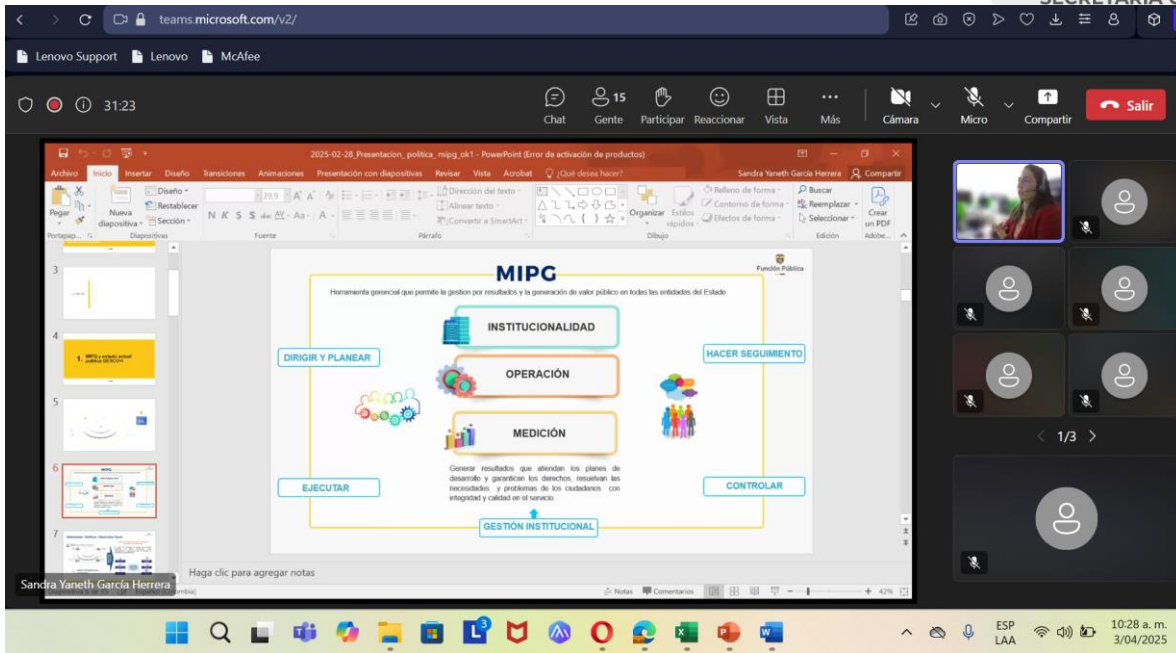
teams.microsoft.com/v2/

SECRETARIA

Lenovo Support Lenovo McAfee

31:23

Chat Gente 15 Participar Reaccionar Vista Más Cámara Micro Compartir Salir

2025-02-28_Presentacion_politica_mipg_ok1 - PowerPoint (Error de activación de productos)

Archivo Inicio Insertar Diseño Transiciones Animaciones Presentación con diapositivas Revisar Vista Acrobat ¿Qué desea hacer? Sandra Yaneth García Herrera Compartir

Pegar Nueva diapositiva Diseño Restablecer Sección Portapap... Diapositivas Fuente Párrafo Dirección del texto Alinear texto Convertir a SmartArt Organizar Estilos rápidos Relleno de forma Contorno de forma Efectos de forma Dibujo Buscar Reemplazar Seleccionar Edición Crear un PDF Adobe...

3

4

1. MIPG y estado actual política GESCOM

5

6

7

MIPG

Función Pública

Herramienta gerencial que permite la gestion por resultados y la generación de valor público en todas las entidades del Estado

INSTITUCIONALIDAD

DIRIGIR Y PLANEAR

HACER SEGUIMIENTO

OPERACIÓN

MEDICIÓN

Generar resultados que atiendan los planes de desarrollo y garanticen los derechos, resuelvan las necesidades y problemas de los ciudadanos con integridad y calidad en el servicio

EJECUTAR

CONTROLAR

GESTIÓN INSTITUCIONAL

Haga clic para agregar notas

Sandra Yaneth García Herrera

Notas Comentarios 42%

1/3

ESP LAA 10:28 a. m. 3/04/2025